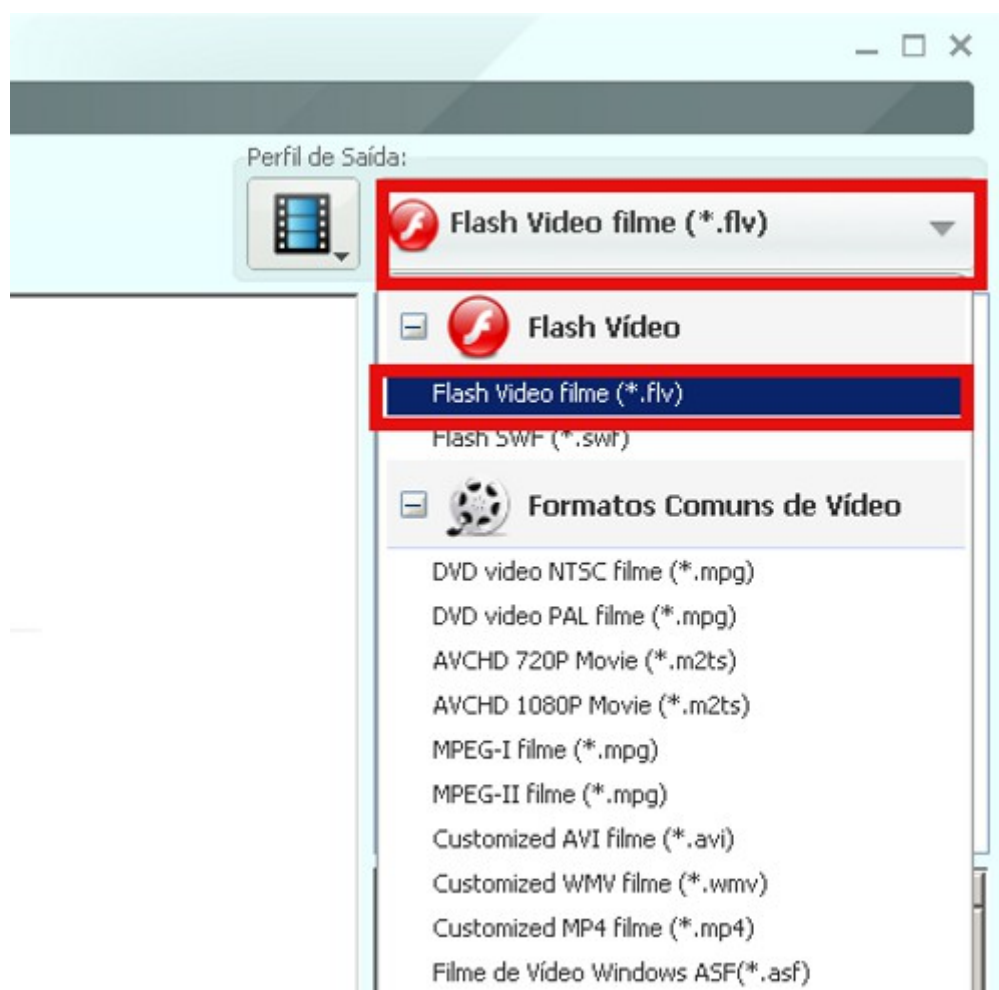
Perfil de Saída:

Flash Video filme (*.flv)

Flash Vídeo

Flash Video filme (*.flv)

Flash SWF (*.swf)

Formatos Comuns de Vídeo

DVD video NTSC filme (*.mpg)

DVD video PAL filme (*.mpg)

AVCHD 720P Movie (*.m2ts)

AVCHD 1080P Movie (*.m2ts)

MPEG-I filme (*.mpg)

MPEG-II filme (*.mpg)

Customized AVI filme (*.avi)

Customized WMV filme (*.wmv)

Customized MP4 filme (*.mp4)

Filme de Vídeo Windows ASF(*.asf)